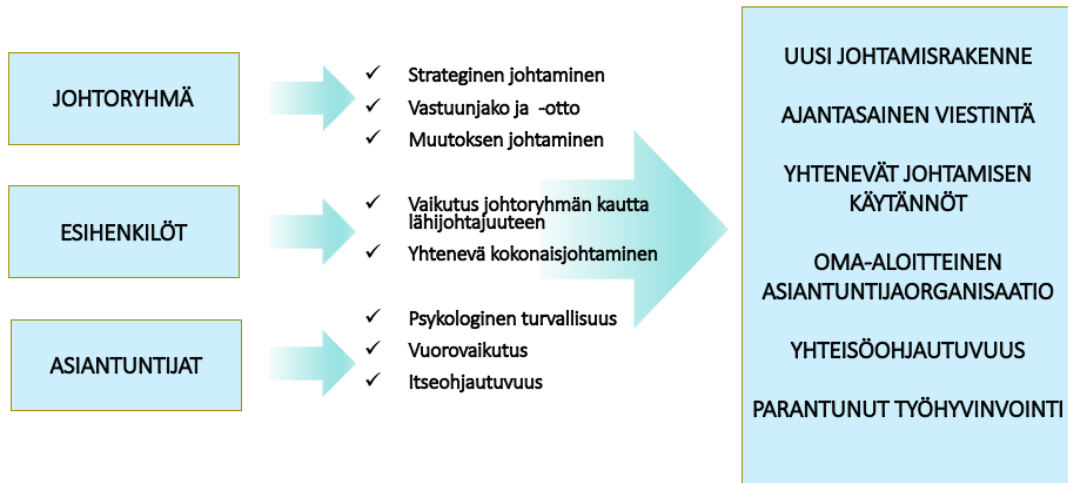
JOHTORYHMÄ

✓ Strateginen johtaminen
✓ Vastuunjako ja -otto
✓ Muutoksen johtaminen

ESIHENKILÖT

✓ Vaikutus johtoryhmän kautta lähijohtajuuteen
✓ Yhtenevä kokonaisjohtaminen

ASIANTUNTIJAT

✓ Psykologinen turvallisuus
✓ Vuorovaikutus
✓ Itseohjautuvuus

UUSI JOHTAMISRAKENNE

AJANTASAINEN VIESTINTÄ

YHTENEVÄT JOHTAMISEN KÄYTÄNNÖT

OMA-ALOITTEINEN ASIANTUNTIJAORGANISAATIO

YHTEISÖOHJAUTUVUUS

PARANTUNUT TYÖHYVINVOINTI